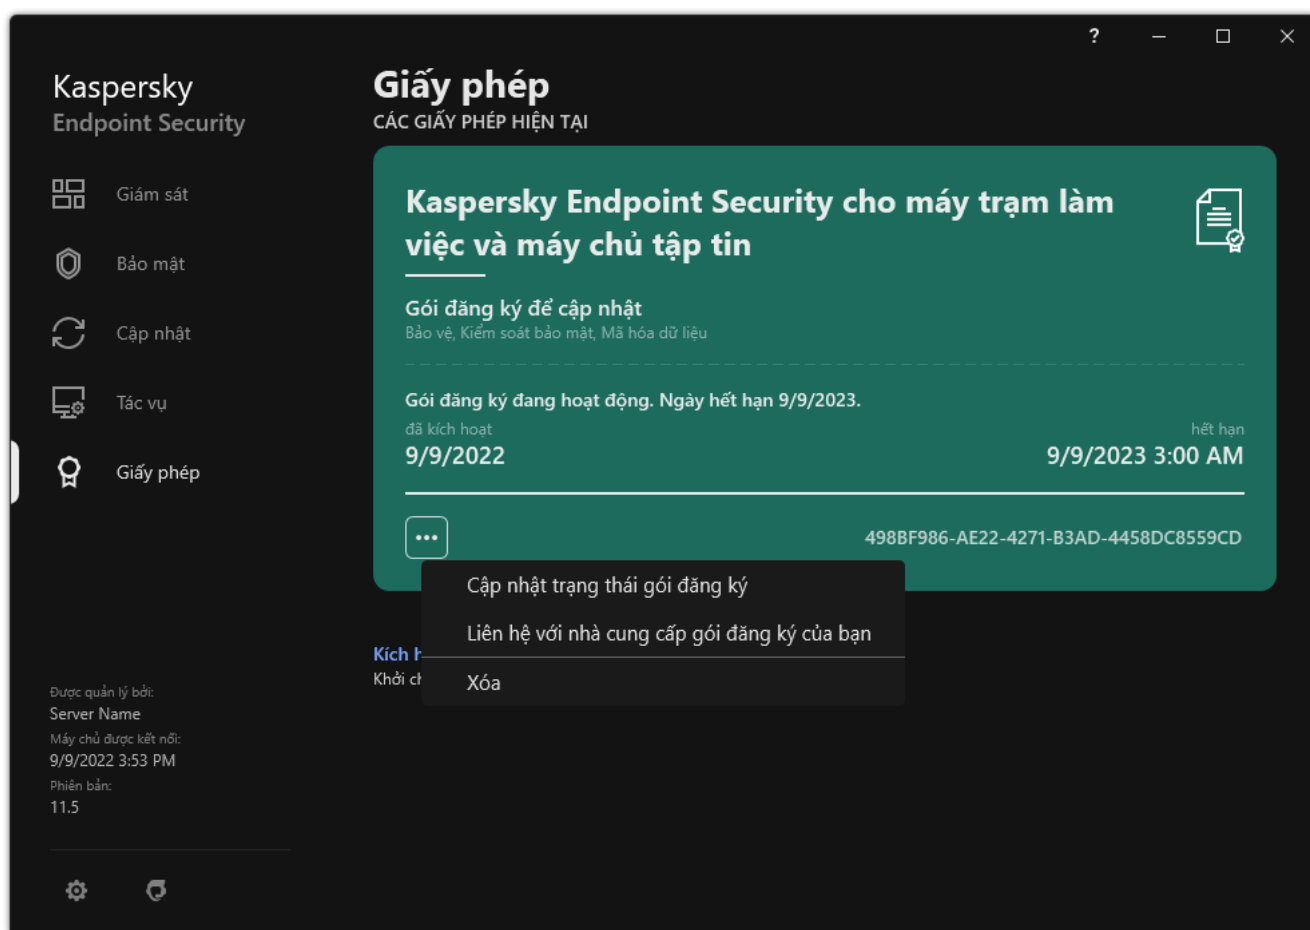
?

Kaspersky
Endpoint Security

Giám sát

Bảo mật

Cập nhật

Tác vụ

Giấy phép

Được quản lý bởi:
Server Name
Máy chủ được kết nối:
9/9/2022 3:53 PM
Phiên bản:
11.5

Giấy phép
CÁC GIẤY PHÉP HIỆN TẠI

Kaspersky Endpoint Security cho máy trạm làm việc và máy chủ tập tin

Gói đăng ký để cập nhật
Bảo vệ, Kiểm soát bảo mật, Mã hóa dữ liệu

Gói đăng ký đang hoạt động. Ngày hết hạn 9/9/2023.
đã kích hoạt
9/9/2022
hết hạn
9/9/2023 3:00 AM

•••
498BF986-AE22-4271-B3AD-4458DC8559CD

Cập nhật trạng thái gói đăng ký
Liên hệ với nhà cung cấp gói đăng ký của bạn
Xóa

Kích h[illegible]
Khởi c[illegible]